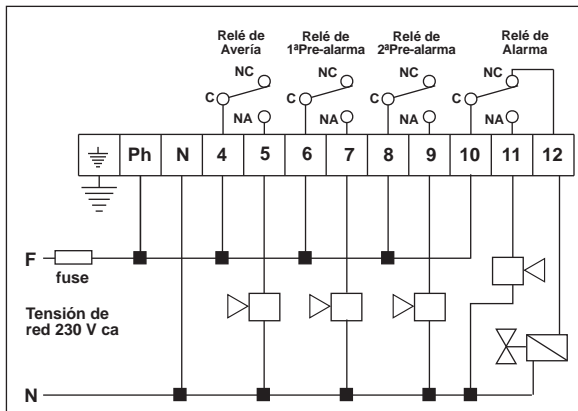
Relé de Avería

Relé de 1ªPre-alarma

Relé de 2ªPre-alarma

Relé de Alarma

NC
C
NA

NC
C
NA

NC
C
NA

NC
C
NA

| ⏚ | Ph | N | 4 | 5 | 6 | 7 | 8 | 9 | 10 | 11 | 12 |
|---|---|---|---|---|---|---|---|---|---|---|---|

F

fuse

Tensión de red 230 V ca

N